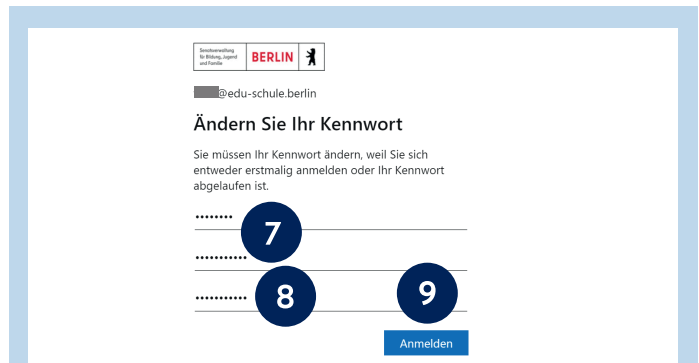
Senatsverwaltung für Bildung, Jugend und Familie BERLIN

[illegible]@edu-schule.berlin

Ändern Sie Ihr Kennwort

Sie müssen Ihr Kennwort ändern, weil Sie sich entweder erstmalig anmelden oder Ihr Kennwort abgelaufen ist.

••••••••

7

•••••••••••

•••••••••••

8

9

Anmelden